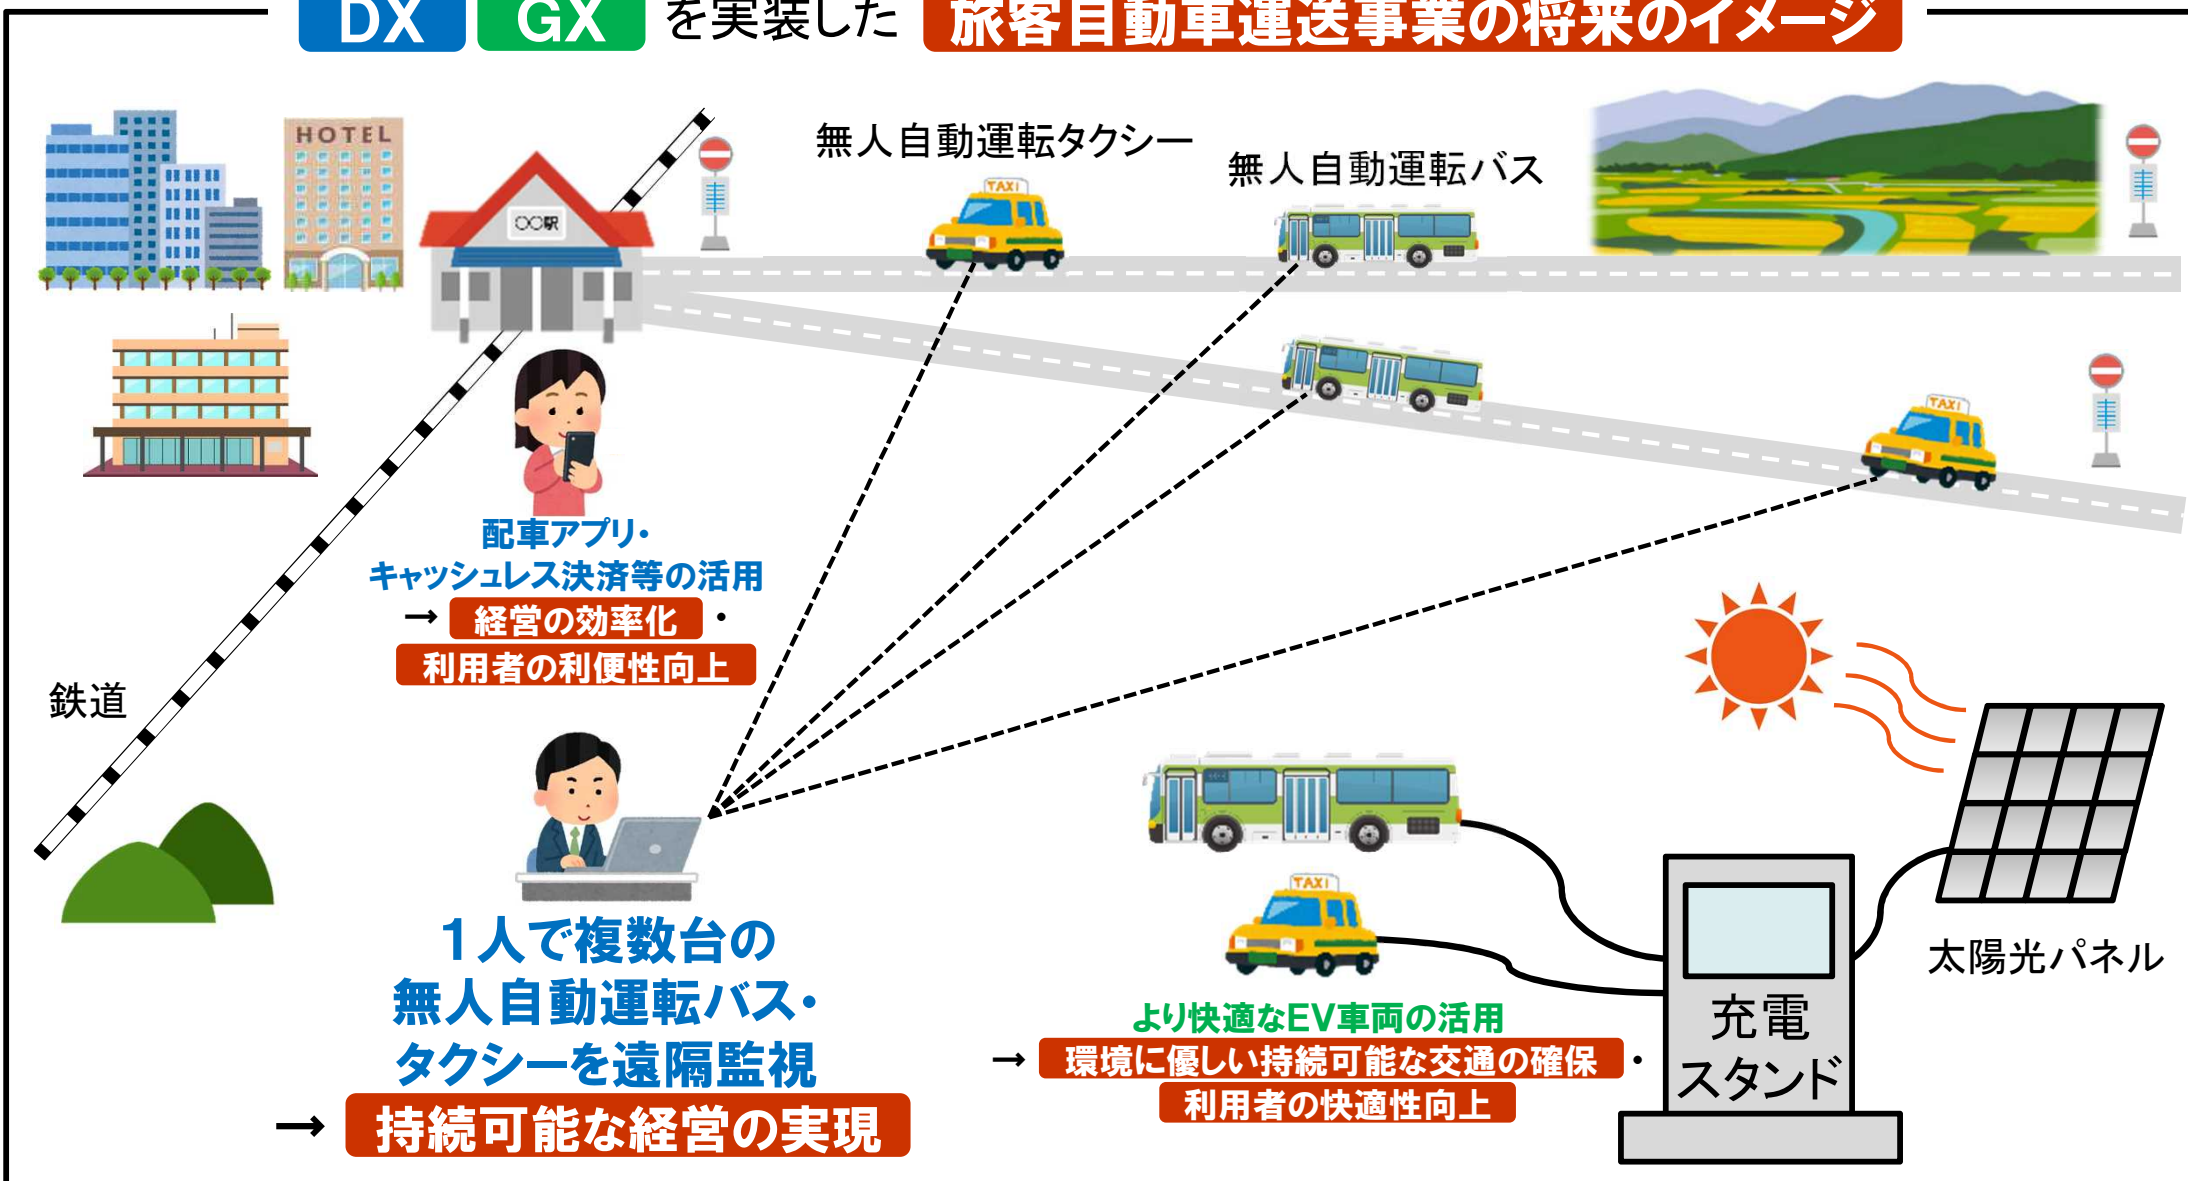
DX GX を実装した 旅客自動車運送事業の将来のイメージ

HOTEL

〇〇駅

無人自動運転タクシー

無人自動運転バス

TAXI

配車アプリ・キャッシュレス決済等の活用
→ 経営の効率化・利用者の利便性向上

鉄道

1人で複数台の無人自動運転バス・タクシーを遠隔監視
→ 持続可能な経営の実現

より快適なEV車両の活用
→ 環境に優しい持続可能な交通の確保・利用者の快適性向上

充電スタンド

太陽光パネル